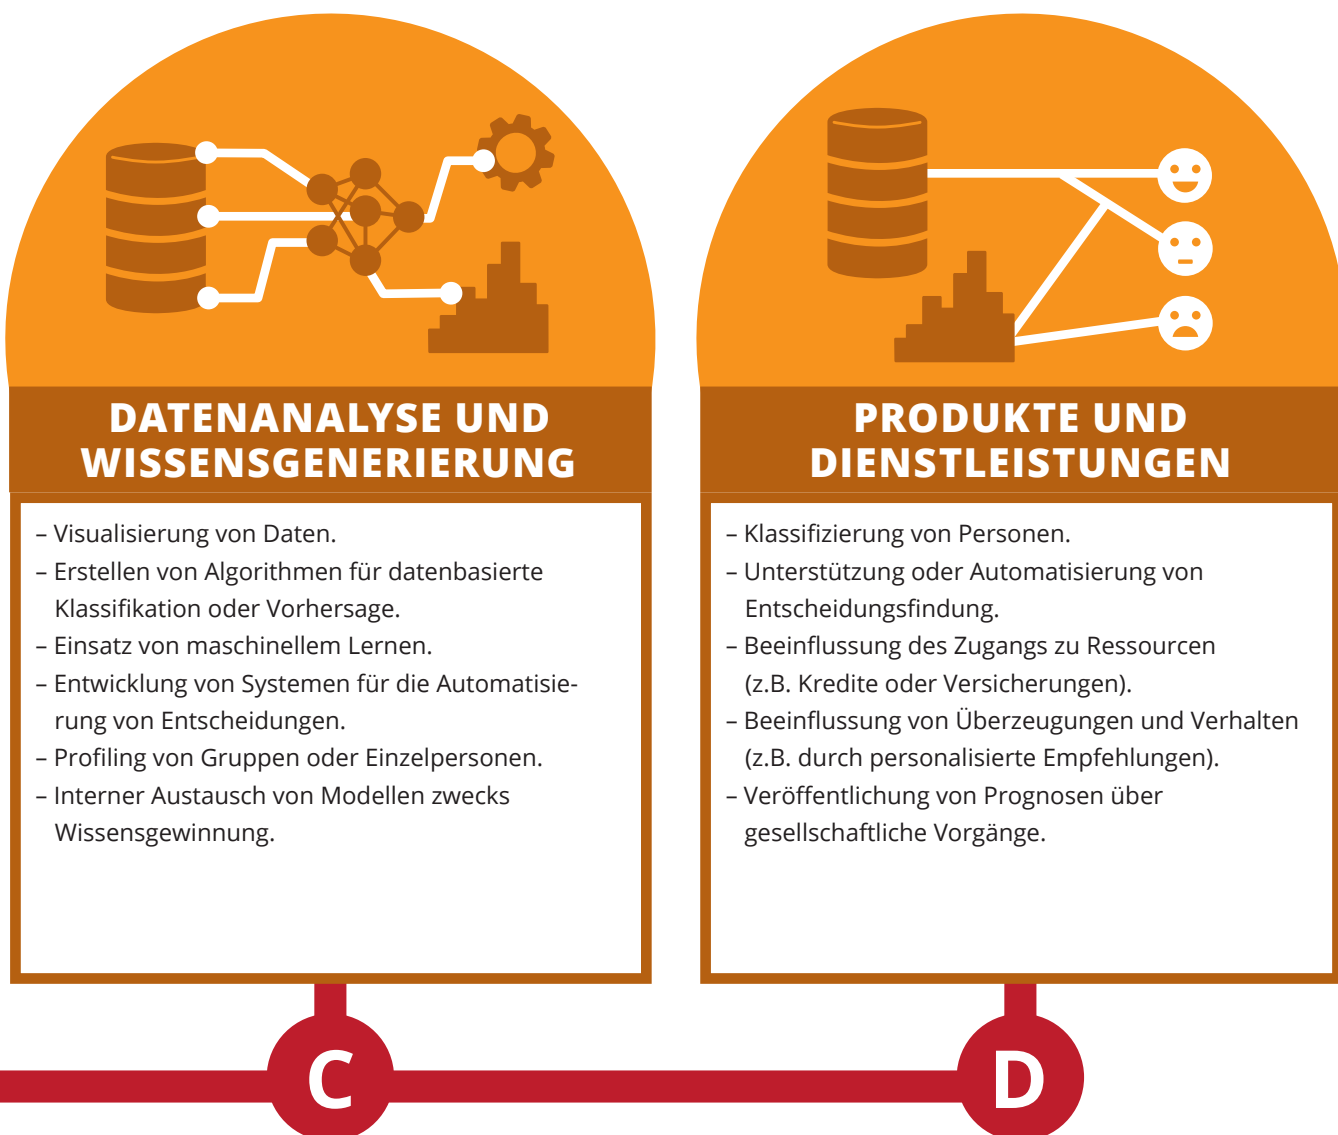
DATENANALYSE UND WISSENSGENERIERUNG

– Visualisierung von Daten.
– Erstellen von Algorithmen für datenbasierte Klassifikation oder Vorhersage.
– Einsatz von maschinellem Lernen.
– Entwicklung von Systemen für die Automatisierung von Entscheidungen.
– Profiling von Gruppen oder Einzelpersonen.
– Interner Austausch von Modellen zwecks Wissensgewinnung.

PRODUKTE UND DIENSTLEISTUNGEN

– Klassifizierung von Personen.
– Unterstützung oder Automatisierung von Entscheidungsfindung.
– Beeinflussung des Zugangs zu Ressourcen (z.B. Kredite oder Versicherungen).
– Beeinflussung von Überzeugungen und Verhalten (z.B. durch personalisierte Empfehlungen).
– Veröffentlichung von Prognosen über gesellschaftliche Vorgänge.

C

D